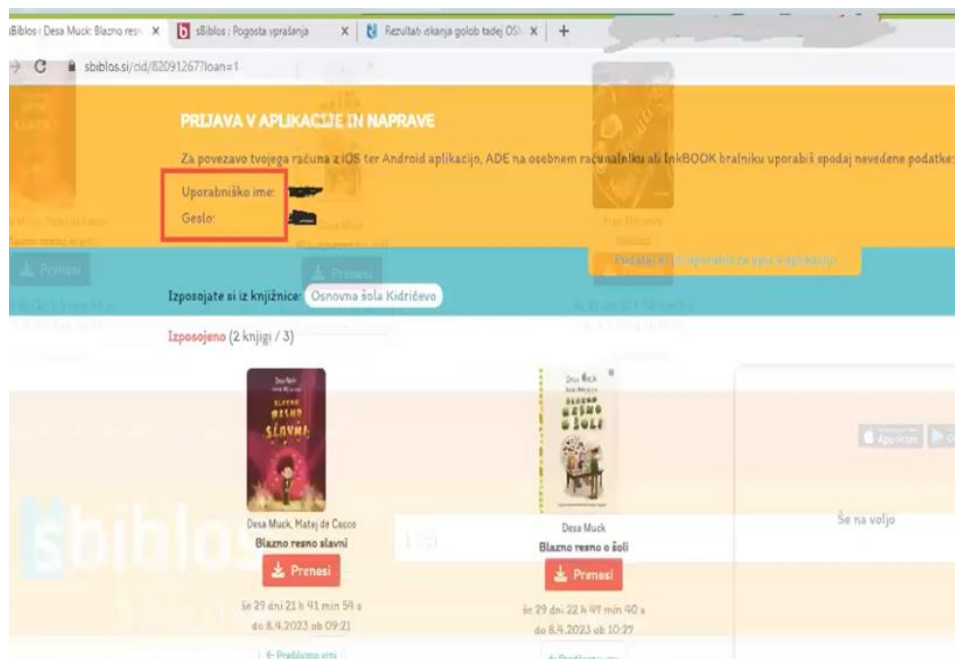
sBiblos : Desa Muck: Blazno resn | sBiblos : Pogosta vprašanja | Rezultati iskanja golob tadej OS | +

sbiblos.si/cid/820912677loan=1

PRIJAVA V APLIKACIJE IN NAPRAVE

Za povezavo tvojega računa z iOS ter Android aplikacijo, ADE na osebnem računalniku ali InkBOOK bralniku uporabi spodaj navedene podatke:

Uporabniško ime:
Geslo:

Podatki, ki jih uporabiš za vpis v aplikacijo

Prenesi

Izposojate si iz knjižnice: Osnovna šola Kidričevo

Izposojeno (2 knjigi / 3)

Desa Muck, Matej de Cecco
Blazno resno slavni
Prenesi
še 29 dni 21 h 41 min 59 s
do 8.4.2023 ob 09:21

Desa Muck
Blazno resno o šoli
Prenesi
še 29 dni 22 h 49 min 40 s
do 8.4.2023 ob 10:27

Še na voljo

App Store

sbiblos